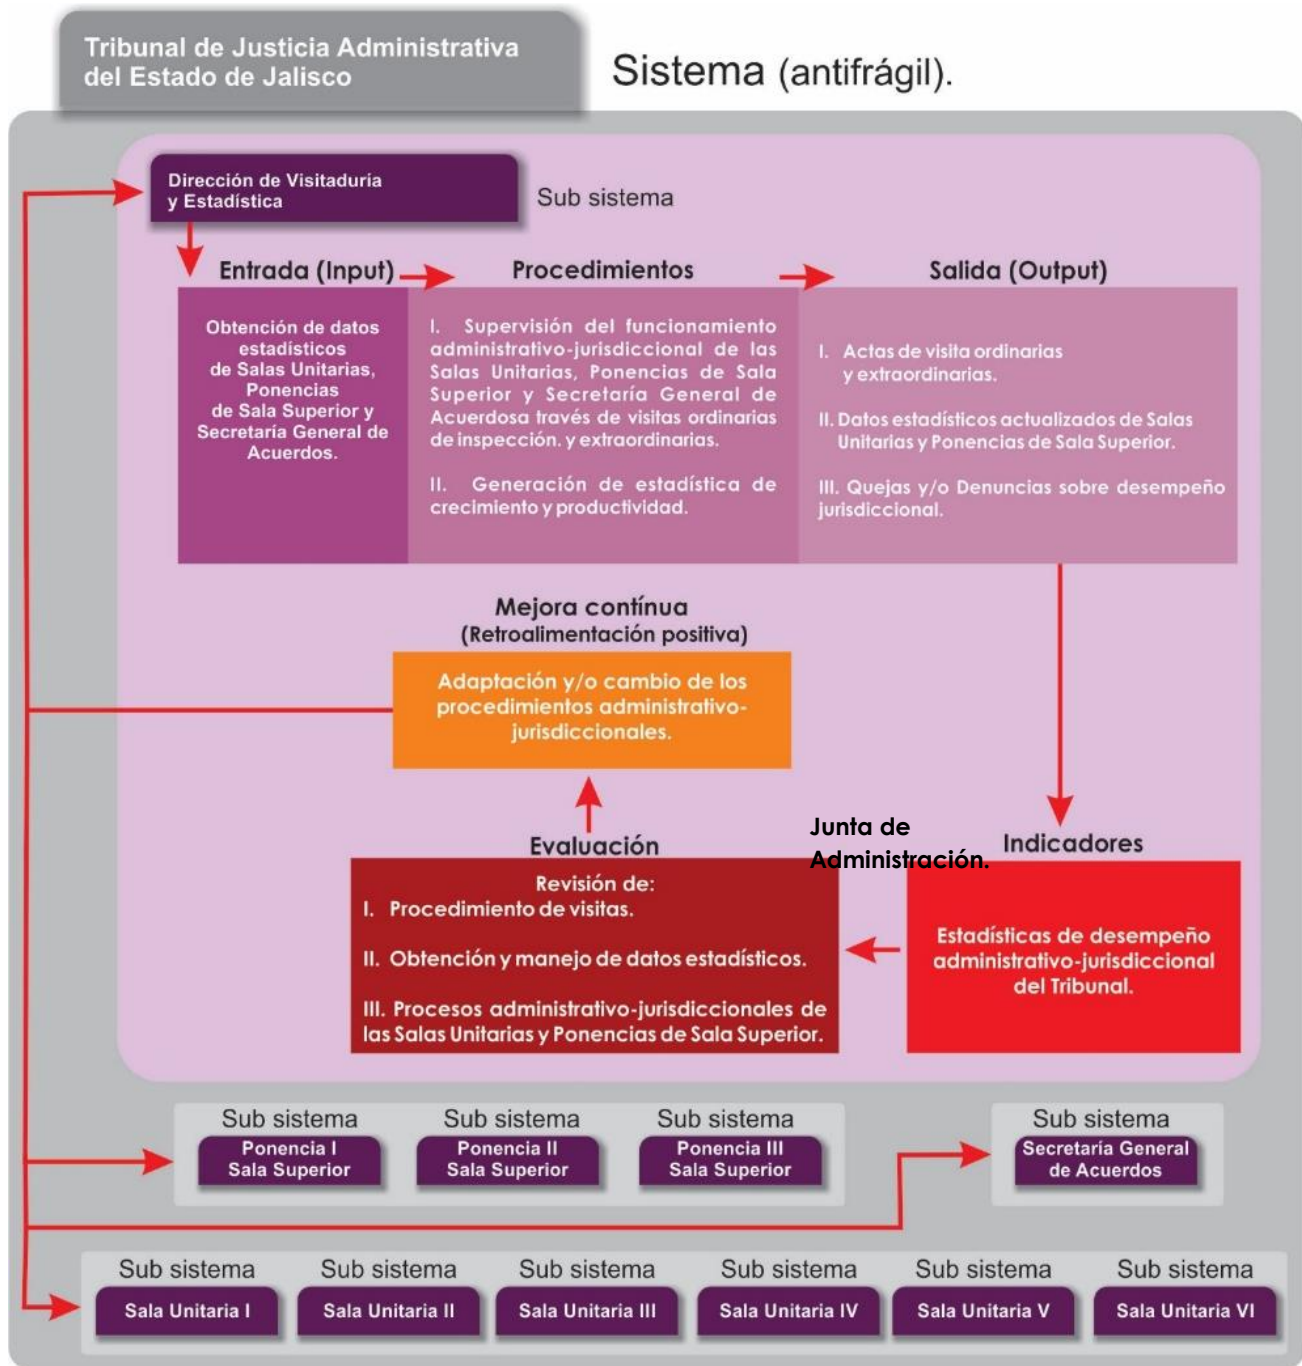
Tribunal de Justicia Administrativa del Estado de Jalisco

Sistema (antifrágil).

Dirección de Visitaduría y Estadística

Sub sistema

Entrada (Input)

Obtención de datos estadísticos de Salas Unitarias, Ponencias de Sala Superior y Secretaría General de Acuerdos.

Procedimientos

I. Supervisión del funcionamiento administrativo-jurisdiccional de las Salas Unitarias, Ponencias de Sala Superior y Secretaría General de Acuerdosa través de visitas ordinarias de inspección. y extraordinarias.

II. Generación de estadística de crecimiento y productividad.

Salida (Output)

I. Actas de visita ordinarias y extraordinarias.

II. Datos estadísticos actualizados de Salas Unitarias y Ponencias de Sala Superior.

III. Quejas y/o Denuncias sobre desempeño jurisdiccional.

Mejora contínua
(Retroalimentación positiva)

Adaptación y/o cambio de los procedimientos administrativo-jurisdiccionales.

Evaluación

Revisión de:
I. Procedimiento de visitas.

II. Obtención y manejo de datos estadísticos.

III. Procesos administrativo-jurisdiccionales de las Salas Unitarias y Ponencias de Sala Superior.

Junta de Administración.

Indicadores

Estadísticas de desempeño administrativo-jurisdiccional del Tribunal.

Sub sistema
Ponencia I
Sala Superior

Sub sistema
Ponencia II
Sala Superior

Sub sistema
Ponencia III
Sala Superior

Sub sistema
Secretaría General de Acuerdos

Sub sistema
Sala Unitaria I

Sub sistema
Sala Unitaria II

Sub sistema
Sala Unitaria III

Sub sistema
Sala Unitaria IV

Sub sistema
Sala Unitaria V

Sub sistema
Sala Unitaria VI